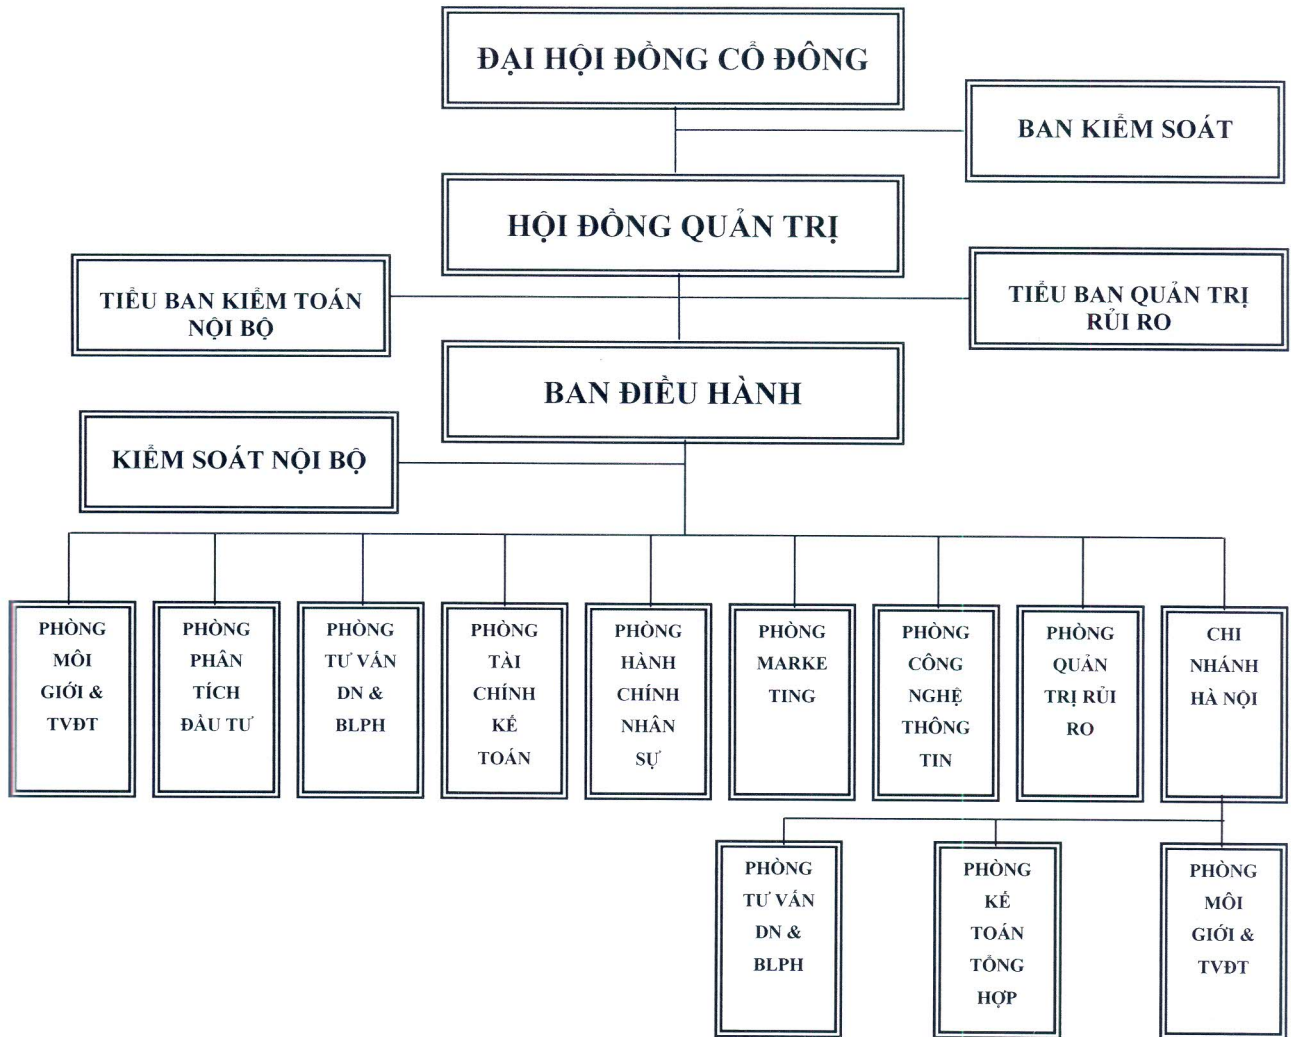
ĐẠI HỘI ĐỒNG CỔ ĐÔNG

BAN KIỂM SOÁT

HỘI ĐỒNG QUẢN TRỊ

TIỂU BAN KIỂM TOÁN NỘI BỘ

TIỂU BAN QUẢN TRỊ RỦI RO

BAN ĐIỀU HÀNH

KIỂM SOÁT NỘI BỘ

PHÒNG MÔI GIỚI & TVĐT

PHÒNG PHÂN TÍCH ĐẦU TƯ

PHÒNG TƯ VẤN DN & BLPH

PHÒNG TÀI CHÍNH KẾ TOÁN

PHÒNG HÀNH CHÍNH NHÂN SỰ

PHÒNG MARKE TING

PHÒNG CÔNG NGHỆ THÔNG TIN

PHÒNG QUẢN TRỊ RỦI RO

CHI NHÁNH HÀ NỘI

PHÒNG TƯ VẤN DN & BLPH

PHÒNG KẾ TOÁN TỔNG HỢP

PHÒNG MÔI GIỚI & TVĐT